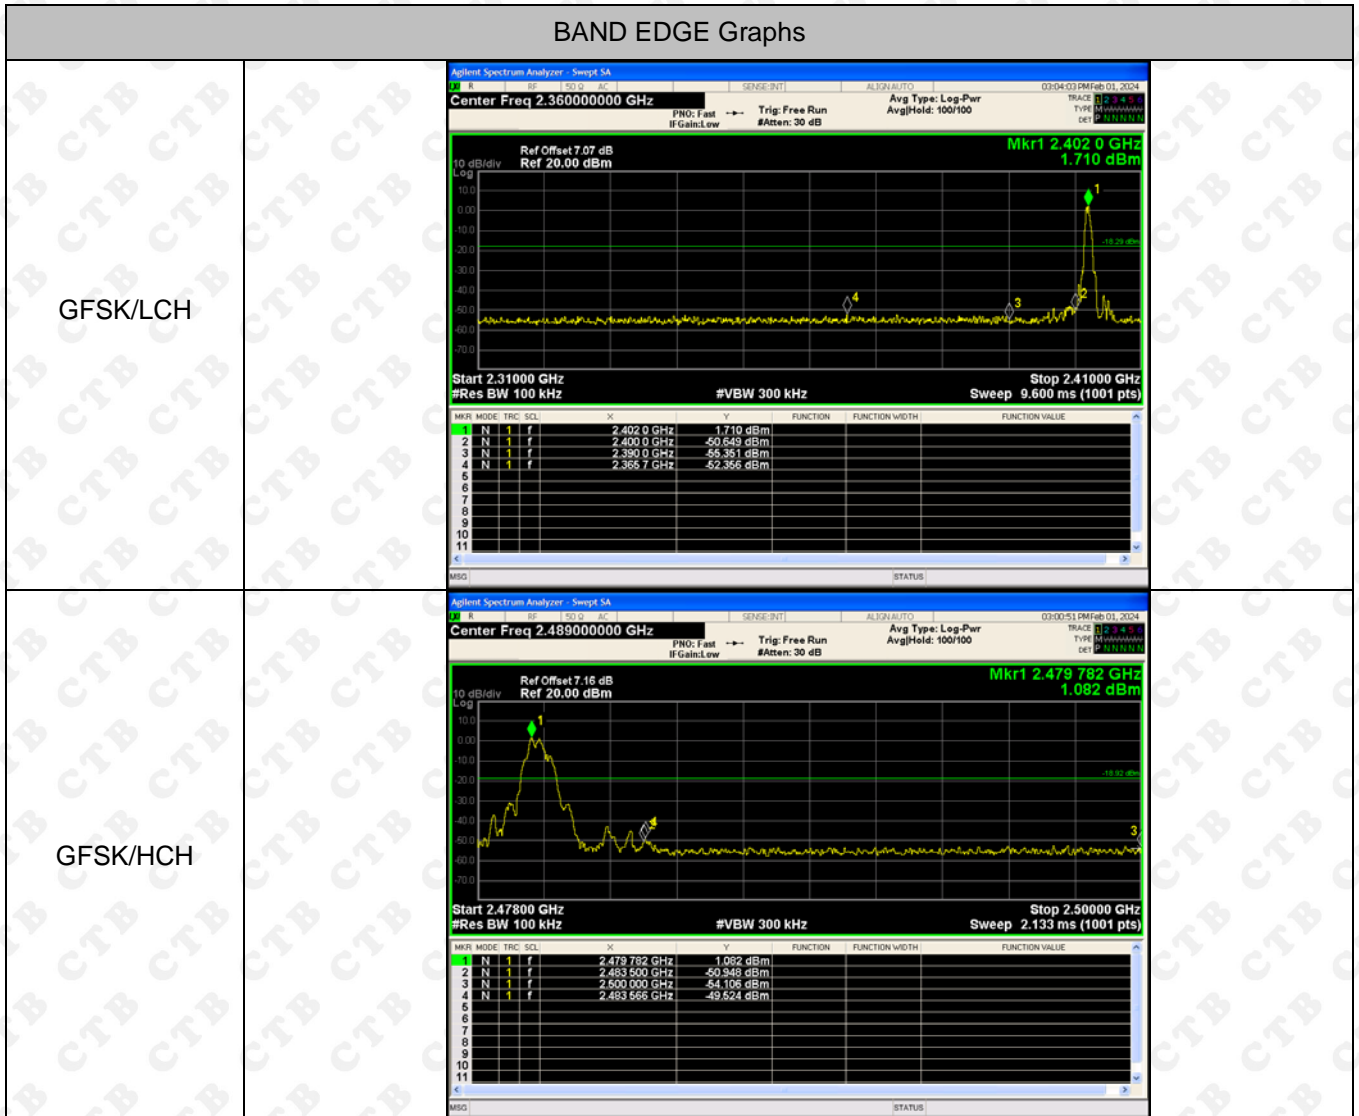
BAND EDGE Graphs

GFSK/LCH

Agilent Spectrum Analyzer - Swept SA
R RF 50 Ω AC SENSE:INT ALIGN AUTO 03:04:03 PM Feb 01, 2024
Center Freq 2.360000000 GHz
PNO: Fast IFGain:Low
Trig: Free Run #Atten: 30 dB
Avg Type: Log-Pwr Avg|Hold: 100/100
TRACE 1 2 3 4 5 6 TYPE M DET P N N N N N
Ref Offset 7.07 dB
10 dB/div Ref 20.00 dBm
Log
Mkr1 2.402 0 GHz
1.710 dBm
10.0
0.00
-10.0
-20.0
-30.0
-40.0
-50.0
-60.0
-70.0
-18.29 dBm
Start 2.31000 GHz
#Res BW 100 kHz
#VBW 300 kHz
Stop 2.41000 GHz
Sweep 9.600 ms (1001 pts)

| MKR | MODE | TRC | SCL | X | Y | FUNCTION | FUNCTION WIDTH | FUNCTION VALUE |
|---|---|---|---|---|---|---|---|---|
| 1 | N | 1 | f | 2.402 0 GHz | 1.710 dBm | | | |
| 2 | N | 1 | f | 2.400 0 GHz | -50.649 dBm | | | |
| 3 | N | 1 | f | 2.390 0 GHz | -55.351 dBm | | | |
| 4 | N | 1 | f | 2.365 7 GHz | -52.356 dBm | | | |
| 5 | | | | | | | | |
| 6 | | | | | | | | |
| 7 | | | | | | | | |
| 8 | | | | | | | | |
| 9 | | | | | | | | |
| 10 | | | | | | | | |
| 11 | | | | | | | | |

MSG STATUS

GFSK/HCH

Agilent Spectrum Analyzer - Swept SA
R RF 50 Ω AC SENSE:INT ALIGN AUTO 03:00:51 PM Feb 01, 2024
Center Freq 2.489000000 GHz
PNO: Fast IFGain:Low
Trig: Free Run #Atten: 30 dB
Avg Type: Log-Pwr Avg|Hold: 100/100
TRACE 1 2 3 4 5 6 TYPE M DET P N N N N N
Ref Offset 7.16 dB
10 dB/div Ref 20.00 dBm
Log
Mkr1 2.479 782 GHz
1.082 dBm
10.0
0.00
-10.0
-20.0
-30.0
-40.0
-50.0
-60.0
-70.0
-18.92 dBm
Start 2.47800 GHz
#Res BW 100 kHz
#VBW 300 kHz
Stop 2.50000 GHz
Sweep 2.133 ms (1001 pts)

| MKR | MODE | TRC | SCL | X | Y | FUNCTION | FUNCTION WIDTH | FUNCTION VALUE |
|---|---|---|---|---|---|---|---|---|
| 1 | N | 1 | f | 2.479 782 GHz | 1.082 dBm | | | |
| 2 | N | 1 | f | 2.483 500 GHz | -50.948 dBm | | | |
| 3 | N | 1 | f | 2.500 000 GHz | -54.106 dBm | | | |
| 4 | N | 1 | f | 2.483 566 GHz | -49.524 dBm | | | |
| 5 | | | | | | | | |
| 6 | | | | | | | | |
| 7 | | | | | | | | |
| 8 | | | | | | | | |
| 9 | | | | | | | | |
| 10 | | | | | | | | |
| 11 | | | | | | | | |

MSG STATUS